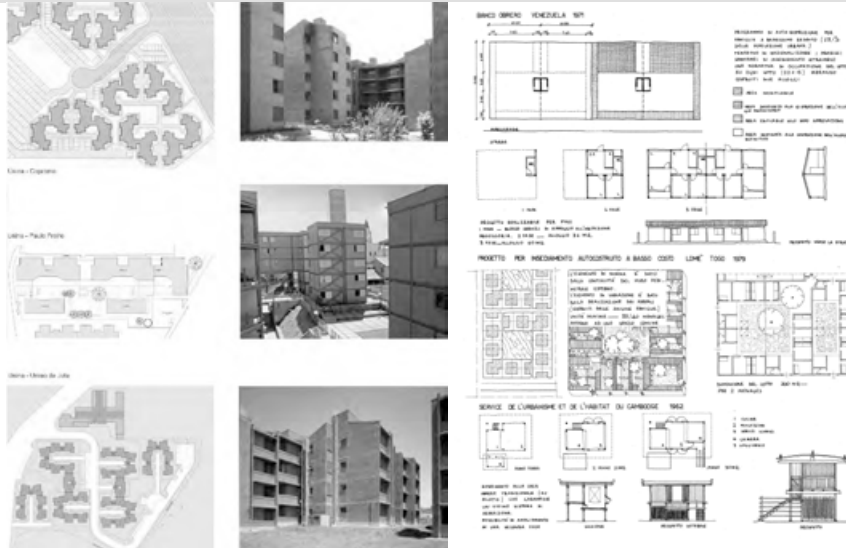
Cicca - Cogorano

Ustra - Paulo Freire

Ustra - Olmos de Julia

BANCO OBRERO VENEZUELA 1971

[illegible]

PROGETTO PER INSEDIAMENTO AUTOCOSTRUITO A BASSO COSTO LOME' TOGO 1979

SERVICE DE L'URBANISME ET DE L'HABITAT DU CAMBODGE 1962

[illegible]